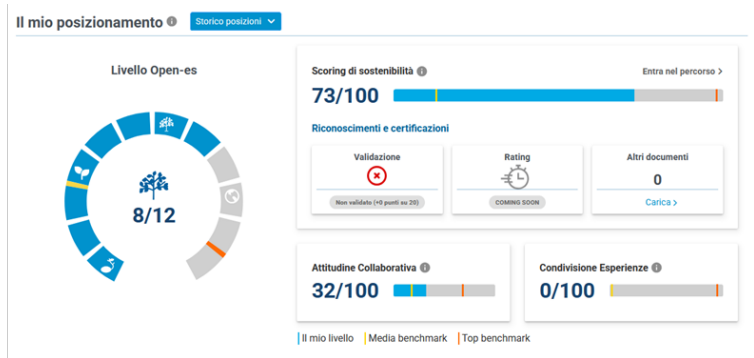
Il mio posizionamento ⓘ Storico posizioni

Livello Open-es

8/12

Scoring di sostenibilità ⓘ

Entra nel percorso >

73/100

Riconoscimenti e certificazioni

Validazione

Non validato (+0 punti su 20)

Rating

COMING SOON

Altri documenti

0

Carica >

Attitudine Collaborativa ⓘ

32/100

Condivisione Esperienze ⓘ

0/100

| Il mio livello | Media benchmark | Top benchmark